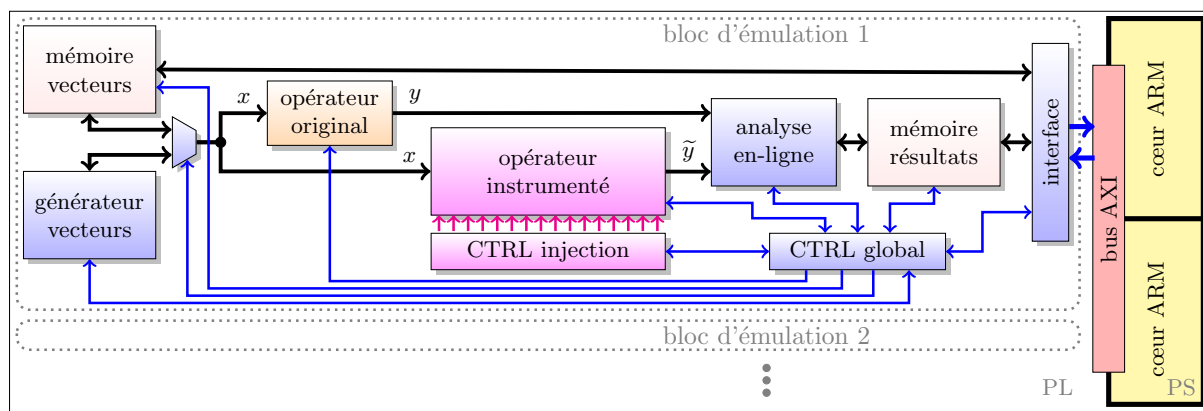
bloc d'émulation 1

mémoire vecteurs

générateur vecteurs

$x$

opérateur original

$y$

$x$

opérateur instrumenté

$\widetilde{y}$

analyse en-ligne

mémoire résultats

interface

bus AXI

cœur ARM

cœur ARM

CTRL injection

CTRL global

bloc d'émulation 2

PL

PS